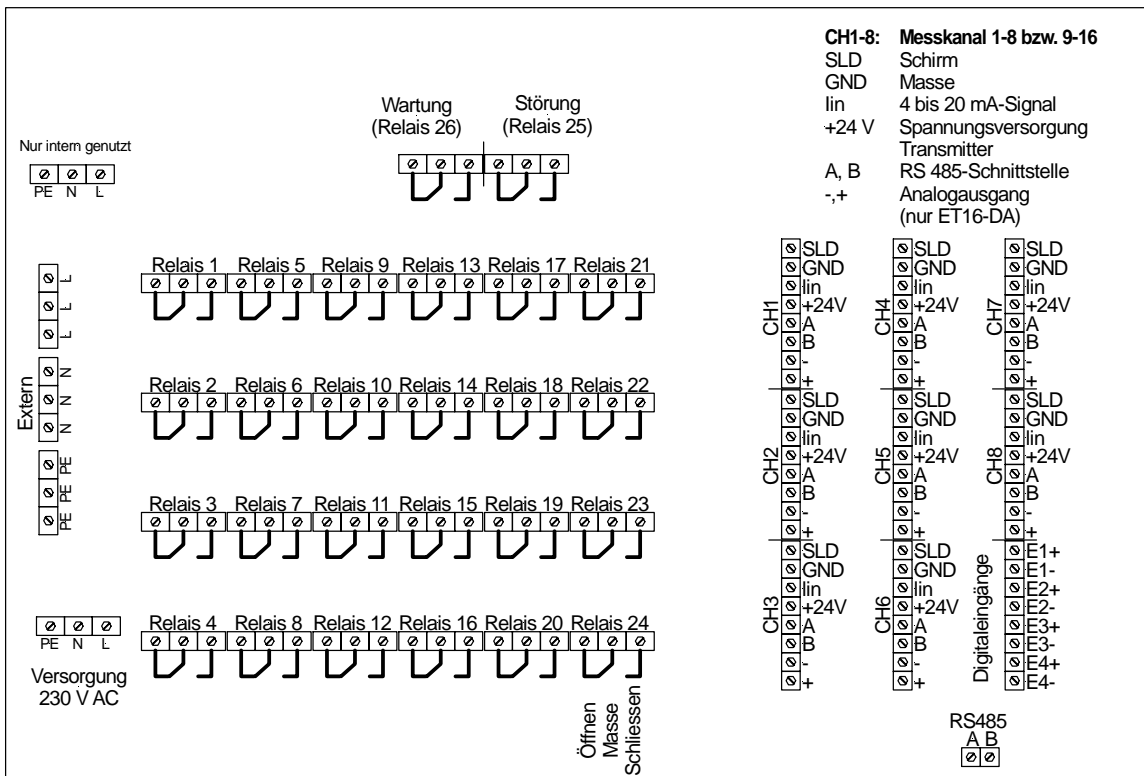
CH1-8: Messkanal 1-8 bzw. 9-16
SLD Schirm
GND Masse
Iin 4 bis 20 mA-Signal
+24 V Spannungsversorgung Transmitter
A, B RS 485-Schnittstelle
-,+ Analogausgang (nur ET16-DA)

Wartung (Relais 26)
Störung (Relais 25)

Nur intern genutzt
PE N L

L
L
L
Extern
N
N
N
PE
PE
PE

Relais 1 Relais 5 Relais 9 Relais 13 Relais 17 Relais 21
Relais 2 Relais 6 Relais 10 Relais 14 Relais 18 Relais 22
Relais 3 Relais 7 Relais 11 Relais 15 Relais 19 Relais 23
Relais 4 Relais 8 Relais 12 Relais 16 Relais 20 Relais 24

PE N L
Versorgung 230 V AC

Öffnen
Masse
Schliessen

CH1
SLD
GND
Iin
+24V
A
B
-
+

CH2
SLD
GND
Iin
+24V
A
B
-
+

CH3
SLD
GND
Iin
+24V
A
B
-
+

CH4
SLD
GND
Iin
+24V
A
B
-
+

CH5
SLD
GND
Iin
+24V
A
B
-
+

CH6
SLD
GND
Iin
+24V
A
B
-
+

CH7
SLD
GND
Iin
+24V
A
B
-
+

CH8
SLD
GND
Iin
+24V
A
B
-
+

Digitaleingänge
E1+
E1-
E2+
E2-
E3+
E3-
E4+
E4-

RS485
A B